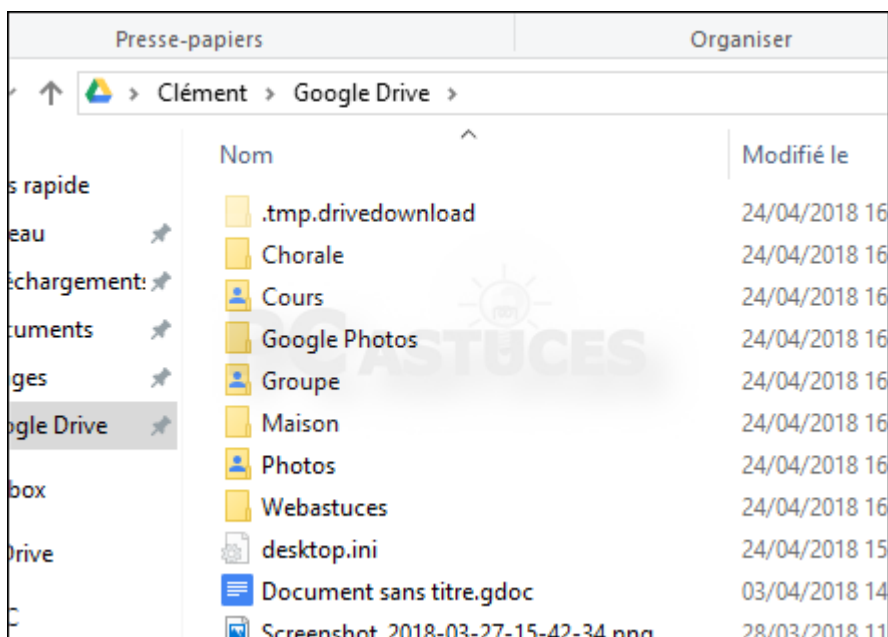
Presse-papiers
Organiser

Clément > Google Drive >

s rapide
eau
échargements
cuments
ges
ogle Drive
box
Drive
C

| Nom | Modifié le |
|---|---|
| .tmp.drivedownload | 24/04/2018 16 |
| Chorale | 24/04/2018 16 |
| Cours | 24/04/2018 16 |
| Google Photos | 24/04/2018 16 |
| Groupe | 24/04/2018 16 |
| Maison | 24/04/2018 16 |
| Photos | 24/04/2018 16 |
| Webastuces | 24/04/2018 16 |
| desktop.ini | 24/04/2018 15 |
| Document sans titre.gdoc | 03/04/2018 14 |
| Screenshot_2018-03-27-15-42-34.png | 28/03/2018 11 |

PC ASTUCES